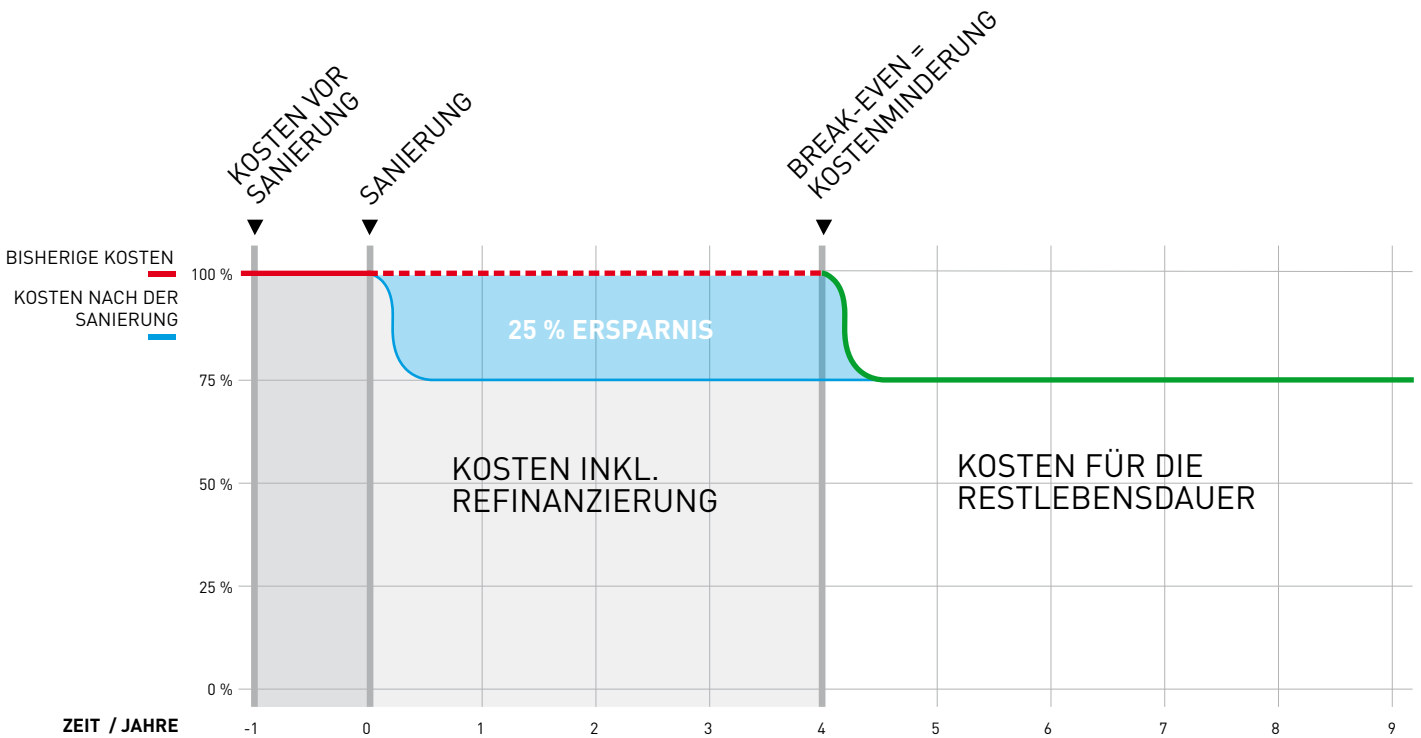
KOSTEN VOR SANIERUNG

SANIERUNG

BREAK-EVEN = KOSTENMINDERUNG

BISHERIGE KOSTEN

KOSTEN NACH DER SANIERUNG

100 %

75 %

50 %

25 %

0 %

25 % ERSPARNIS

KOSTEN INKL. REFINANZIERUNG

KOSTEN FÜR DIE RESTLEBENSDAUER

ZEIT / JAHRE

-1

0

1

2

3

4

5

6

7

8

9